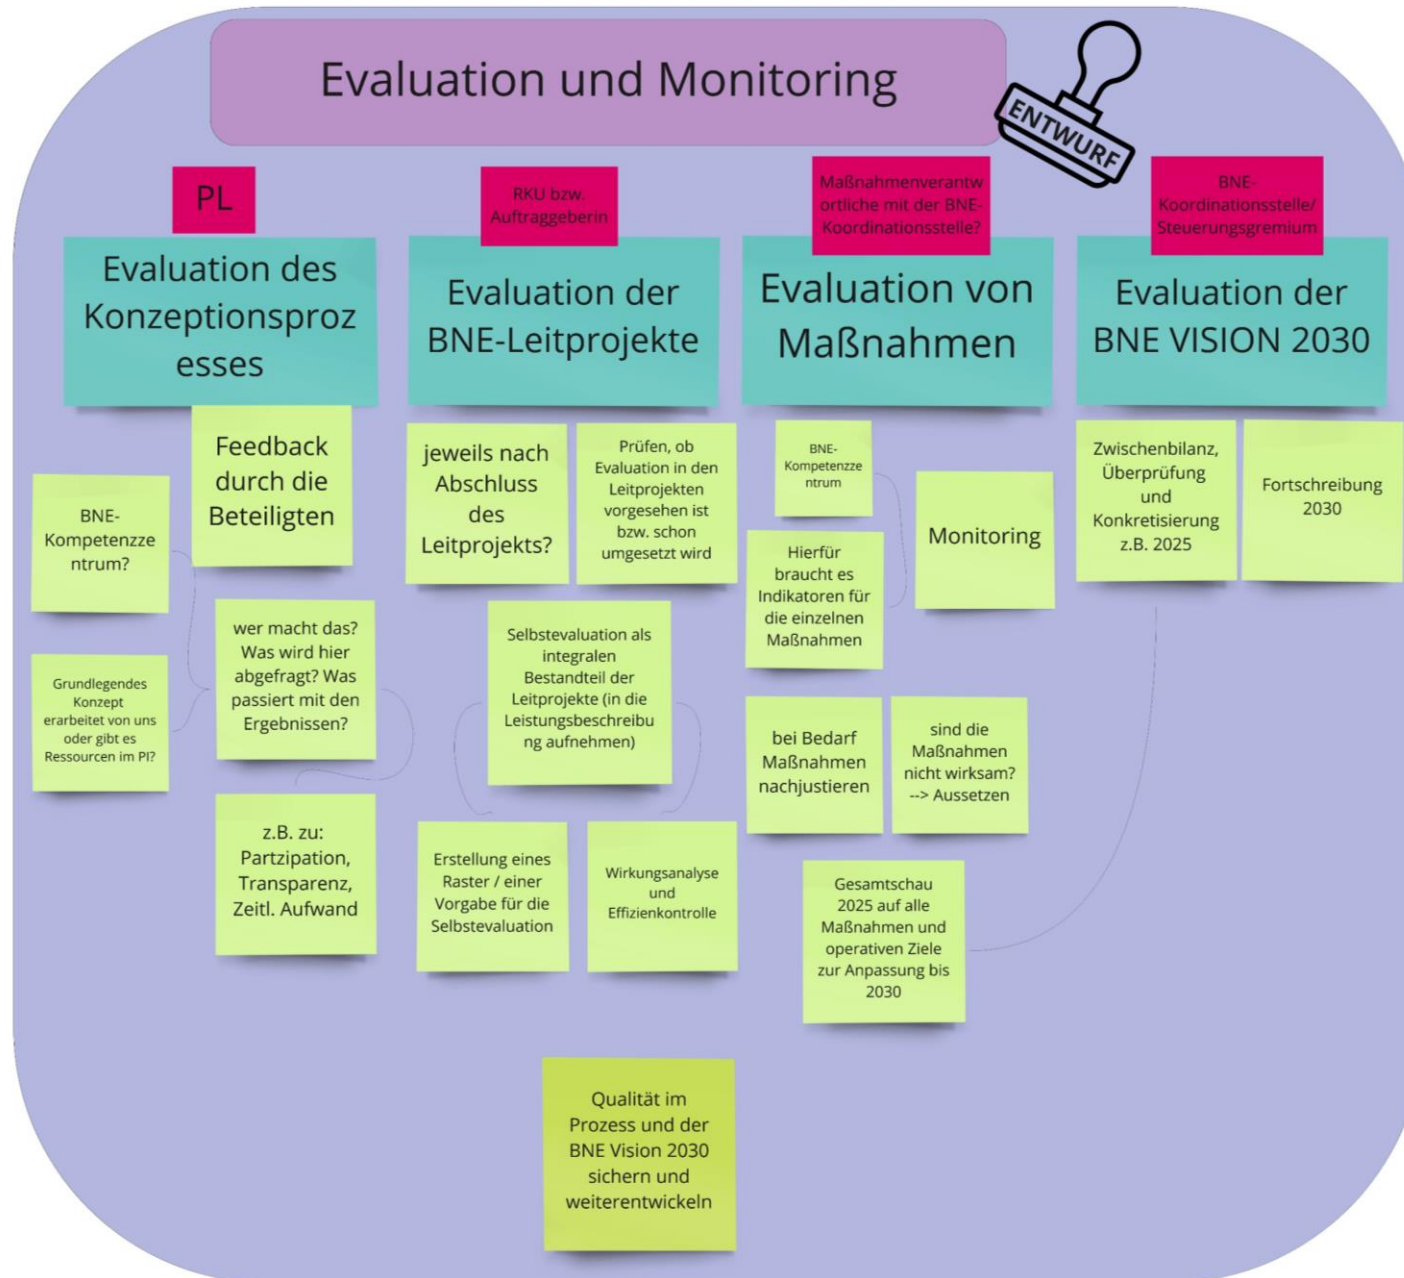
Evaluation und Monitoring

ENTWURF

PL

Evaluation des Konzeptionsprozesses

Feedback durch die Beteiligten

BNE-Kompetenzzentrum?

Grundlegendes Konzept erarbeitet von uns oder gibt es Ressourcen im PI?

wer macht das? Was wird hier abgefragt? Was passiert mit den Ergebnissen?

z.B. zu: Partzipation, Transparenz, Zeitl. Aufwand

RKU bzw. Auftraggeberin

Evaluation der BNE-Leitprojekte

jeweils nach Abschluss des Leitprojekts?

Prüfen, ob Evaluation in den Leitprojekten vorgesehen ist bzw. schon umgesetzt wird

Selbstevaluation als integralen Bestandteil der Leitprojekte (in die Leistungsbeschreibung aufnehmen)

Erstellung eines Raster / einer Vorgabe für die Selbstevaluation

Wirkungsanalyse und Effizienkontrolle

Maßnahmenverantwortliche mit der BNE-Koordinationsstelle?

Evaluation von Maßnahmen

BNE-Kompetenzzentrum

Hierfür braucht es Indikatoren für die einzelnen Maßnahmen

Monitoring

bei Bedarf Maßnahmen nachjustieren

sind die Maßnahmen nicht wirksam? --> Aussetzen

Gesamtschau 2025 auf alle Maßnahmen und operativen Ziele zur Anpassung bis 2030

BNE-Koordinationsstelle/ Steuerungsgremium

Evaluation der BNE VISION 2030

Zwischenbilanz, Überprüfung und Konkretisierung z.B. 2025

Fortschreibung 2030

Qualität im Prozess und der BNE Vision 2030 sichern und weiterentwickeln